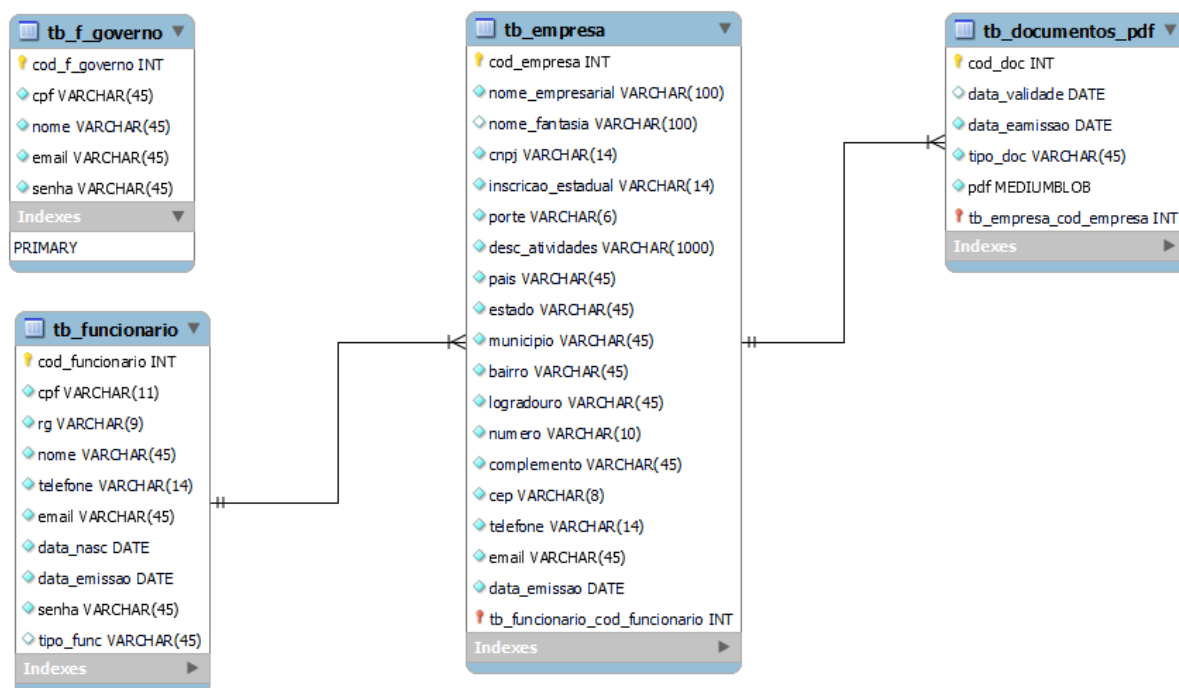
tb_f_governo
cod_f_governo INT
cpf VARCHAR(45)
nome VARCHAR(45)
email VARCHAR(45)
senha VARCHAR(45)
Indexes
PRIMARY

tb_funcionario
cod_funcionario INT
cpf VARCHAR(11)
rg VARCHAR(9)
nome VARCHAR(45)
telefone VARCHAR(14)
email VARCHAR(45)
data_nasc DATE
data_emissao DATE
senha VARCHAR(45)
tipo_func VARCHAR(45)
Indexes

tb_empresa
cod_empresa INT
nome_empresarial VARCHAR(100)
nome_fantasia VARCHAR(100)
cnpj VARCHAR(14)
inscricao_estadual VARCHAR(14)
porte VARCHAR(6)
desc_atividades VARCHAR(1000)
pais VARCHAR(45)
estado VARCHAR(45)
municipio VARCHAR(45)
bairro VARCHAR(45)
logradouro VARCHAR(45)
numero VARCHAR(10)
complemento VARCHAR(45)
cep VARCHAR(8)
telefone VARCHAR(14)
email VARCHAR(45)
data_emissao DATE
tb_funcionario_cod_funcionario INT
Indexes

tb_documentos_pdf
cod_doc INT
data_validade DATE
data_eamissao DATE
tipo_doc VARCHAR(45)
pdf MEDIUMBLOB
tb_empresa_cod_empresa INT
Indexes